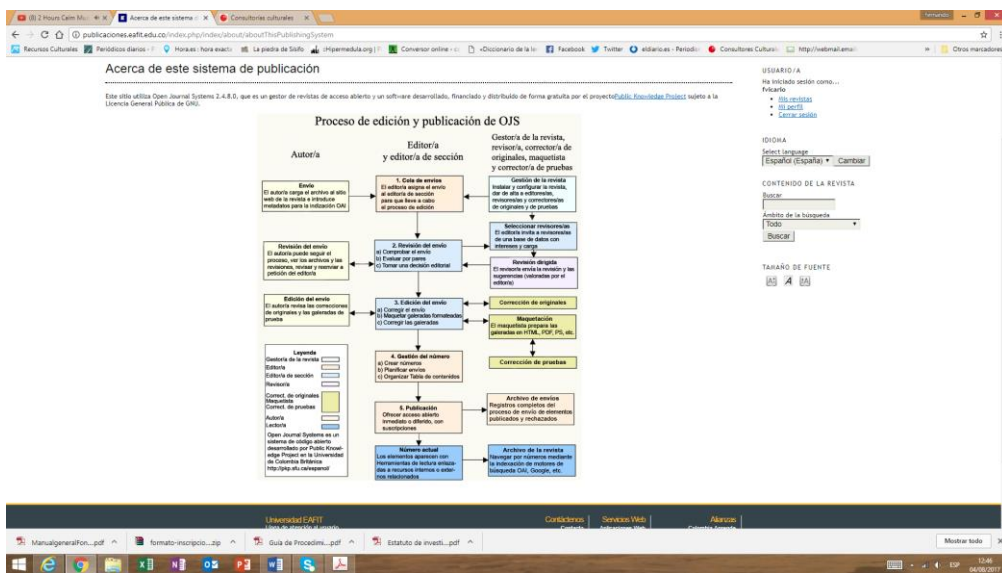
(8) 2 Hours Calm Mu | Acerca de este sistema | Consultorías culturales

fernando

publicaciones.eafit.edu.co/index.php/index/about/aboutThisPublishingSystem

Recursos Culturales | Periódicos diarios | Horaes: hora exacta | La piedra de Sísifo | Hipermedula.org | Conversor online | «Diccionario de la le | Facebook | Twitter | eldiario.es - Periodis | Consultores Culturale | http://webmail.email | Otros marcadores

Acerca de este sistema de publicación

Este sitio utiliza Open Journal Systems 2.4.8.0, que es un gestor de revistas de acceso abierto y un software desarrollado, financiado y distribuido de forma gratuita por el proyecto Public Knowledge Project sujeto a la Licencia General Pública de GNU.

Proceso de edición y publicación de OJS

Autor/a

Editor/a y editor/a de sección

Gestor/a de la revista, revisor/a, corrector/a de originales, maquetista y corrector/a de pruebas

Envío
El autor/a carga el archivo al sitio web de la revista e introduce metadatos para la indización OAI

1. Cola de envíos
El editor/a asigna el envío al editor/a de sección para que lleve a cabo el proceso de edición

Gestión de la revista
Instalar y configurar la revista, dar de alta a editores/as, revisores/as y correctores/as de originales y de pruebas

Revisión del envío
El autor/a puede seguir el proceso, ver los archivos y las revisiones, revisar y reenviar a petición del editor/a

2. Revisión del envío
a) Comprobar el envío
b) Evaluar por pares
c) Tomar una decisión editorial

Seleccionar revisores/as
El editor/a invita a revisores/as de una base de datos con intereses y carga

Revisión dirigida
El revisor/a envía la revisión y las sugerencias (valoradas por el editor/a)

Edición del envío
El autor/a revisa las correcciones de originales y las galeradas de prueba

3. Edición del envío
a) Corregir el envío
b) Maquetar galeradas formateadas
c) Corregir las galeradas

Corrección de originales

Maquetación
El maquetista prepara las galeradas en HTML, PDF, PS, etc.

Corrección de pruebas

Leyenda
Gestor/a de la revista
Editor/a
Editor/a de sección
Revisor/a
Correct. de originales
Maquetista
Correct. de pruebas
Autor/a
Lector/a
Open Journal Systems es un sistema de código abierto desarrollado por Public Knowledge Project en la Universidad de Columbia Británica http://pkp.sfu.ca/espanol/

4. Gestión del número
a) Crear números
b) Planificar envíos
c) Organizar Tabla de contenidos

5. Publicación
Ofrecer acceso abierto inmediato o diferido, con suscripciones

Archivo de envíos
Registros completos del proceso de envío de elementos publicados y rechazados

Número actual
Los elementos aparecen con Herramientas de lectura enlazados a recursos internos o externos relacionados

Archivo de la revista
Navegar por números mediante la indexación de motores de búsqueda OAI, Google, etc.

USUARIO/A
Ha iniciado sesión como...
fvicario
• Mis revistas
• Mi perfil
• Cerrar sesión

IDIOMA
Select language
Español (España) Cambiar

CONTENIDO DE LA REVISTA
Buscar
Ámbito de la búsqueda
Todo
Buscar

TAMAÑO DE FUENTE

Universidad EAFIT
Contáctenos | Servicios Web | Alianzas

ManualgeneralFon....pdf | formato-inscripcio....zip | Guía de Procedimi....pdf | Estatuto de investi....pdf | Mostrar todo

ESP 12:46 04/08/2017